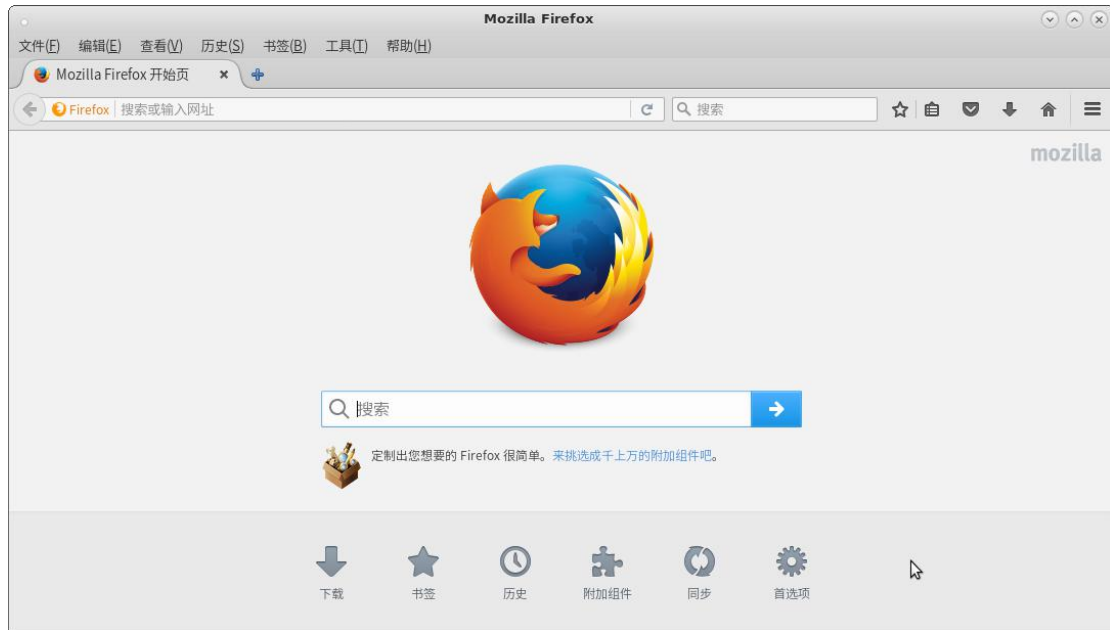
Mozilla Firefox

文件(F) 编辑(E) 查看(V) 历史(S) 书签(B) 工具(T) 帮助(H)

Mozilla Firefox 开始页

Firefox 搜索或输入网址

搜索

mozilla

搜索

定制出您想要的 Firefox 很简单。来挑选成千上万的附加组件吧。

下载 书签 历史 附加组件 同步 首选项